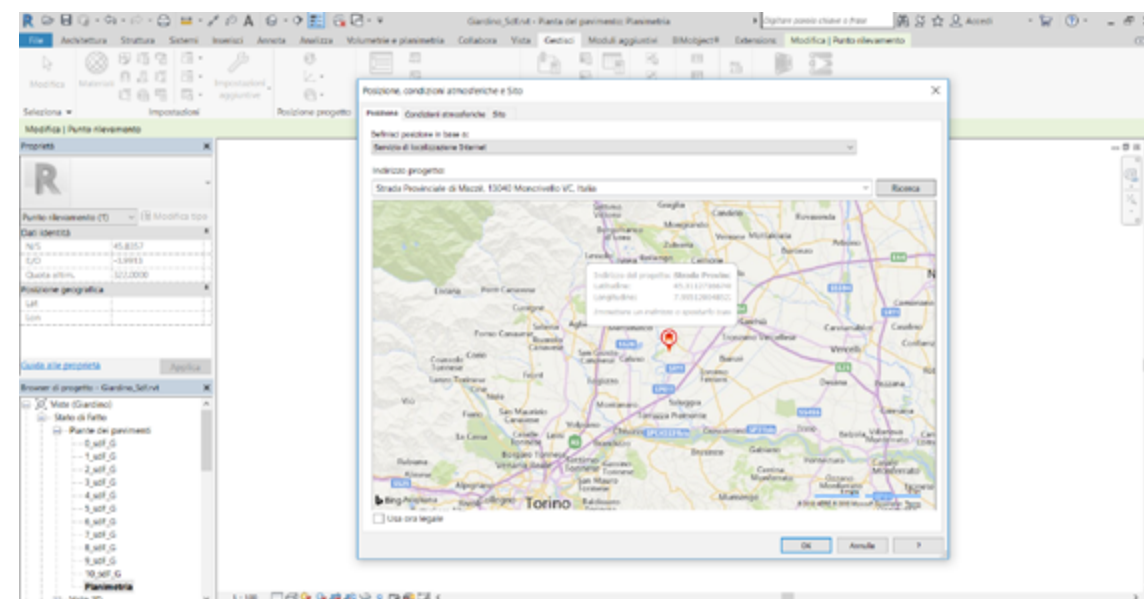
Giardino_Sdf.rvt - Pianta dei pavimenti: Planimetria

Digitare parole chiave o frasi

Accedi

File Architettura Struttura Sistemi Inserisci Annota Analizza Volumetrie e planimetria Collabora Vista Gestisci Moduli aggiuntivi BIMobject® Extensions Modifica | Punto rilevamento

Modifica Materiali Impostazioni aggiuntive

Seleziona ▾ Impostazioni Posizione progetto

Modifica | Punto rilevamento

Proprietà

R

Punto rilevamento (1) Modifica tipo

Dati identità

N/S 45,8357

E/O 7,8493

Quota altim. 322,0000

Posizione geografica

Lat

Lon

Guida alle proprietà Applica

Browser di progetto - Giardino_Sdf.rvt

Viste (Giardino)

Stato di Fatto

Piante dei pavimenti

0_sdf_G

1_sdf_G

2_sdf_G

3_sdf_G

4_sdf_G

5_sdf_G

6_sdf_G

7_sdf_G

8_sdf_G

9_sdf_G

10_sdf_G

Planimetria

Posizione, condizioni atmosferiche e Sito

Posizione Condizioni atmosferiche Sito

Definisci posizione in base a:

Servizio di localizzazione Internet

Indirizzo progetto:

Strada Provinciale di Mazzè, 13040 Moncrivello VC, Italia

Ricerca

Indirizzo del progetto: Strada Provinc

Latitudine: 45.3112739694

Longitudine: 7.90312604852

Immettere un indirizzo o spostarlo trasc

Torino

Vercelli

Ivrea

Chivasso

Bing

Usa ora legale

OK Annulla ?